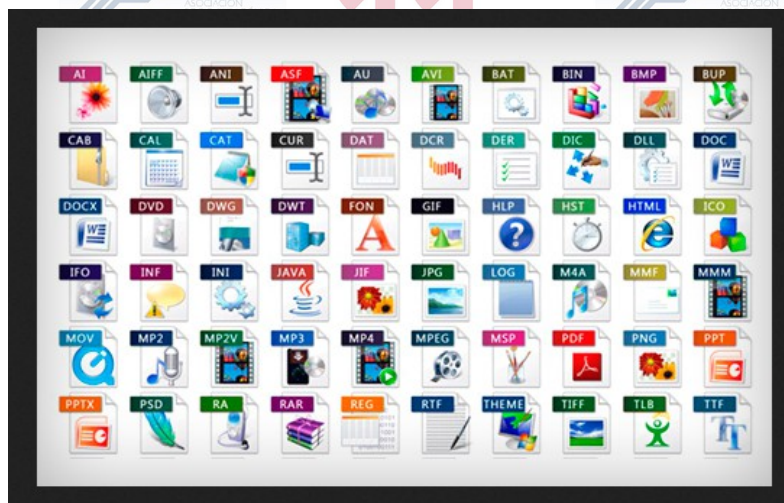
AI AIFF ANI ASF AU AVI BAT BIN BMP BUP

CAB CAL CAT CUR DAT DCR DER DIC DLL DOC

DOCX DVD DWG DWT FON GIF HLP HST HTML ICO

IFO INF INI JAVA JIF JPG LOG M4A MMF MMM

MOV MP2 MP2V MP3 MP4 MPEG MSP PDF PNG PPT

PPTX PSD RA RAR REG RTF THEME TIFF TLB TTF